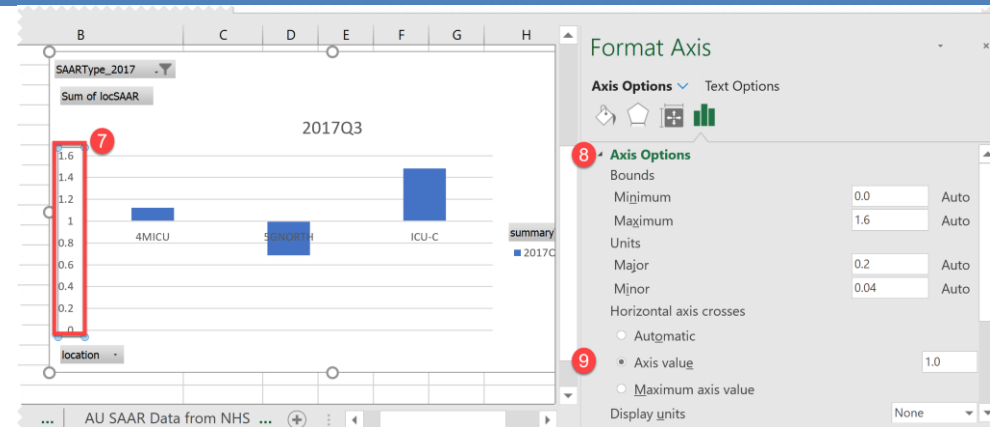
B C D E F G H

SAARType_2017

Sum of locSAAR

2017Q3

7

1.6
1.4
1.2
1
0.8
0.6
0.4
0.2
0

4MICU 5GNORTH ICU-C

summary
2017Q

location

... AU SAAR Data from NHS ...

Format Axis

Axis Options Text Options

8 Axis Options

Bounds

Minimum 0.0 Auto

Maximum 1.6 Auto

Units

Major 0.2 Auto

Minor 0.04 Auto

Horizontal axis crosses

Automatic

9 Axis value 1.0

Maximum axis value

Display units None